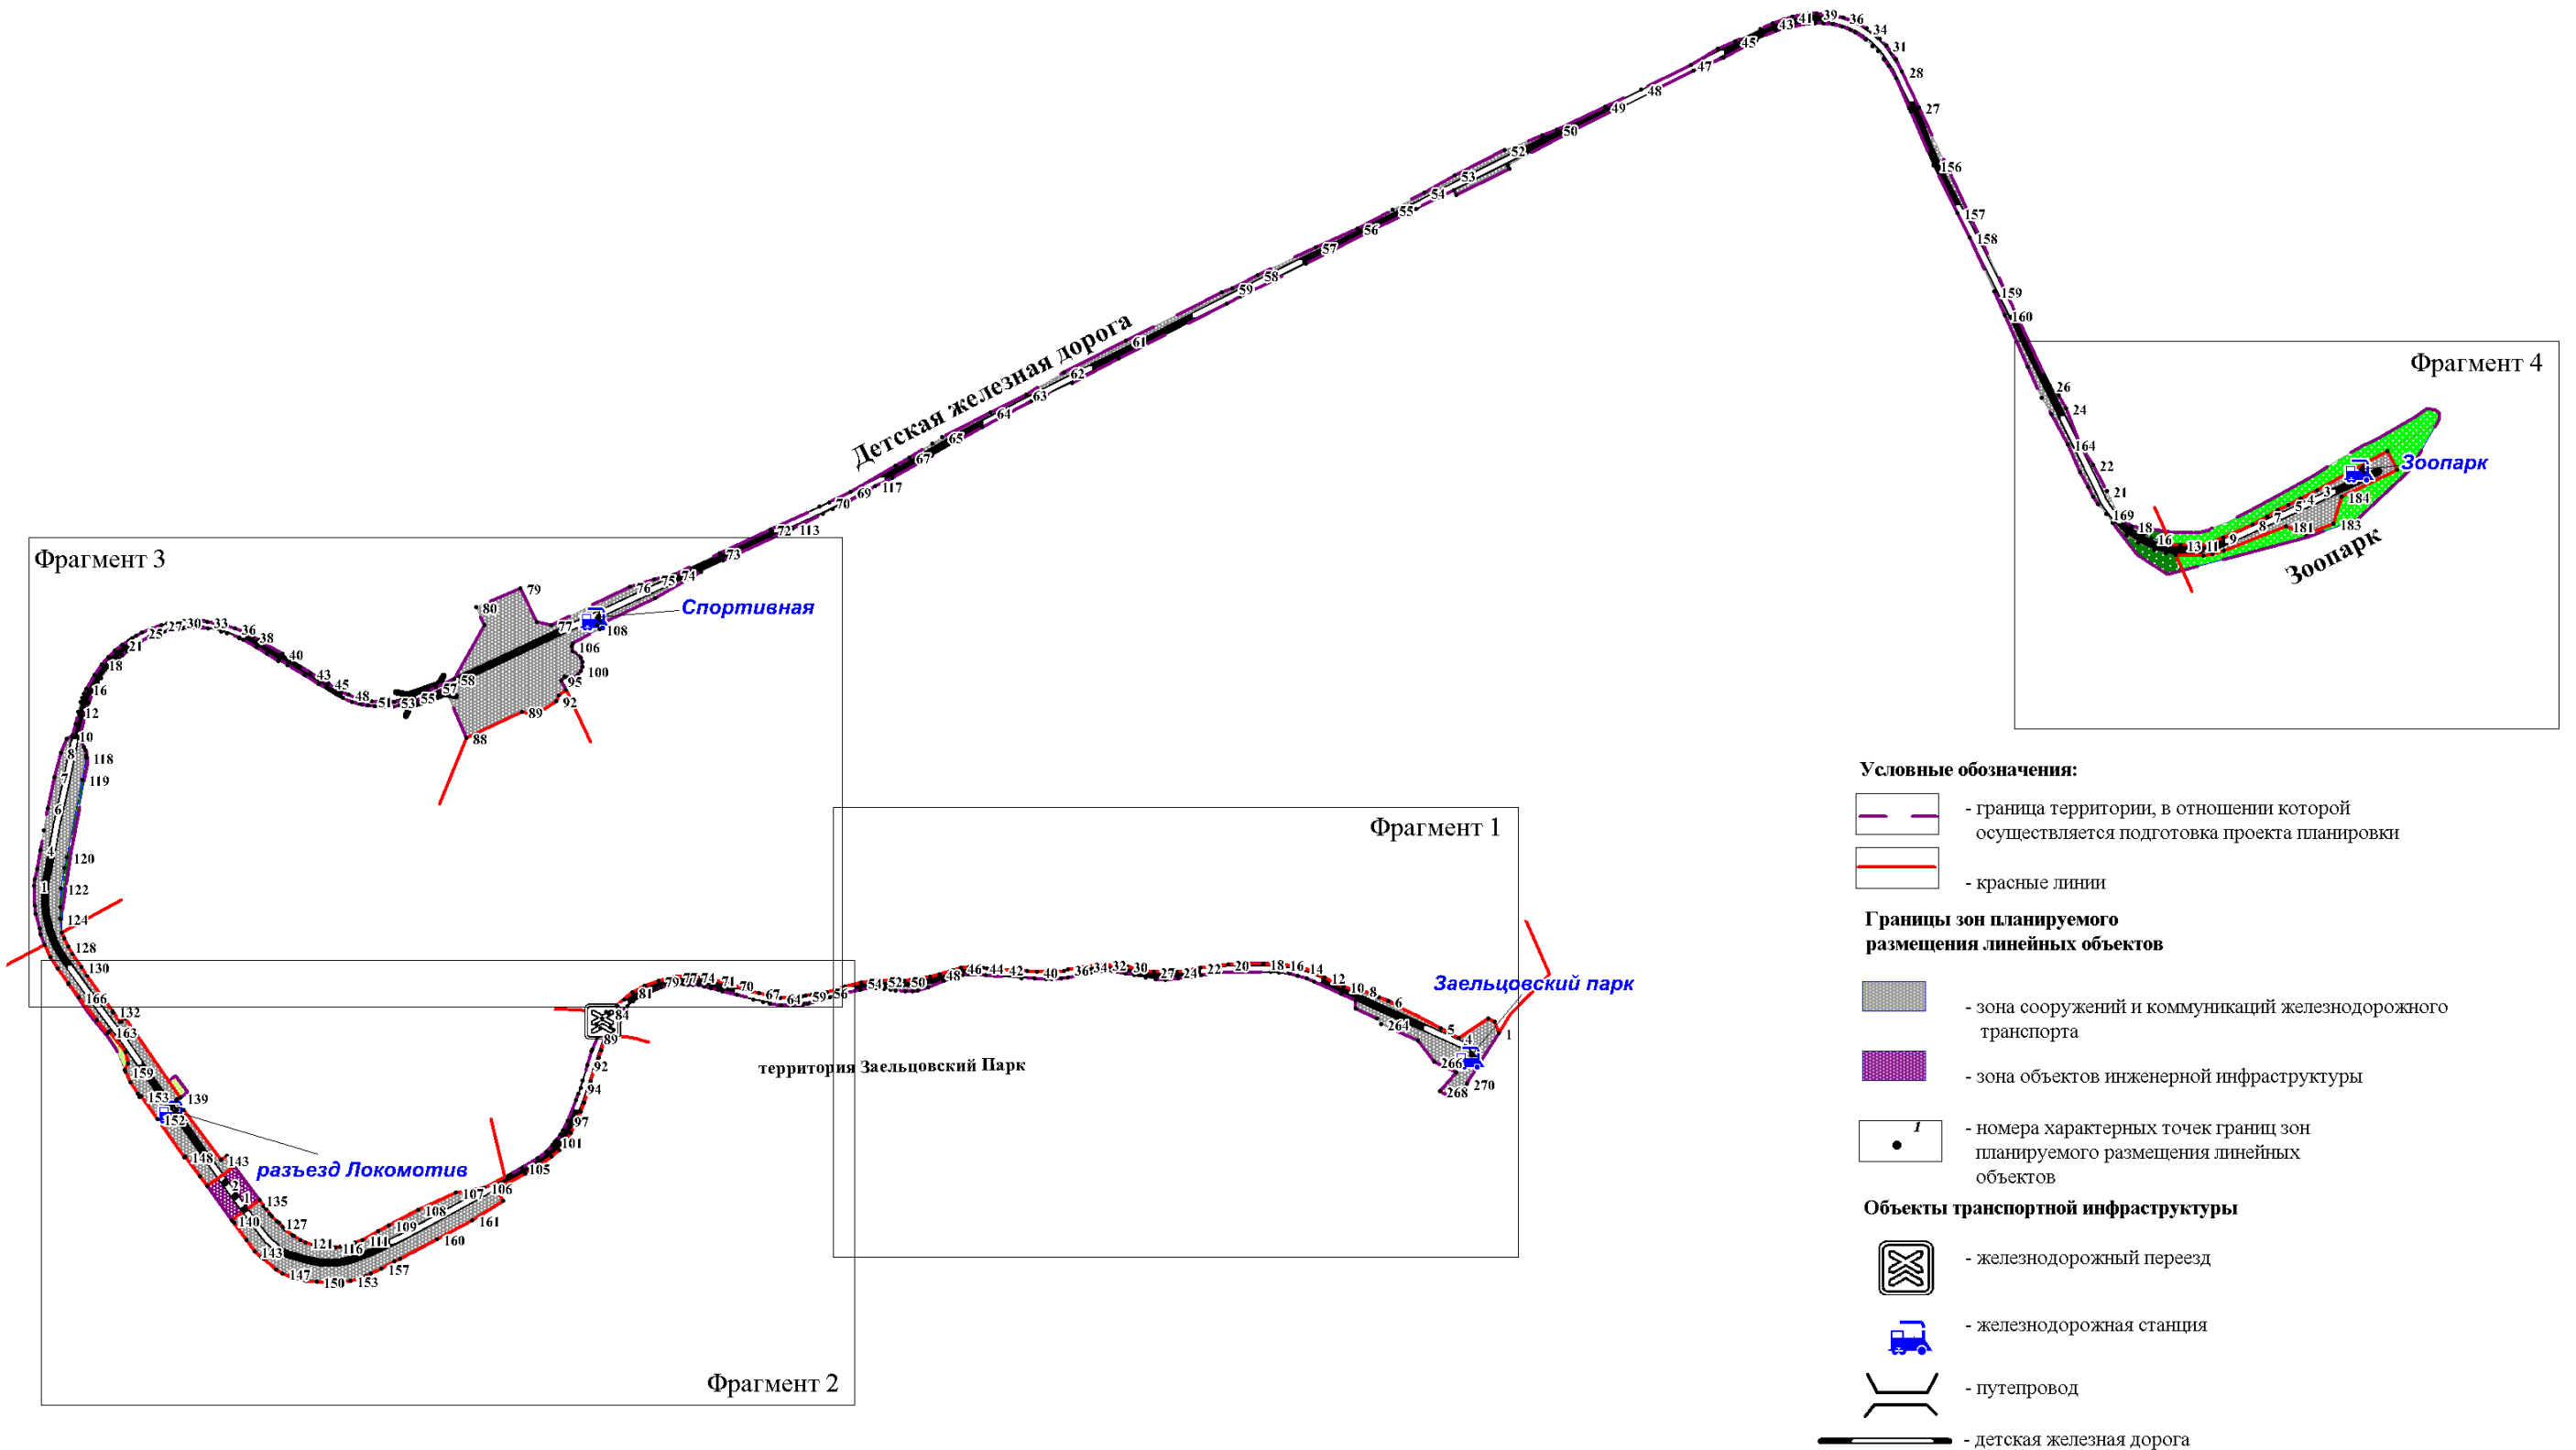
Детская железная дорога

Фрагмент 3

Спортивная

Фрагмент 4

Зоопарк

Зоопарк

Фрагмент 1

Заельцовский парк

территория Заельцовский Парк

разъезд Локомотив

Фрагмент 2

Условные обозначения:

- граница территории, в отношении которой осуществляется подготовка проекта планировки

- красные линии

Границы зон планируемого размещения линейных объектов

- зона сооружений и коммуникаций железнодорожного транспорта

- зона объектов инженерной инфраструктуры

- номера характерных точек границ зон планируемого размещения линейных объектов

Объекты транспортной инфраструктуры

- железнодорожный переезд

- железнодорожная станция

- путепровод

- детская железная дорога